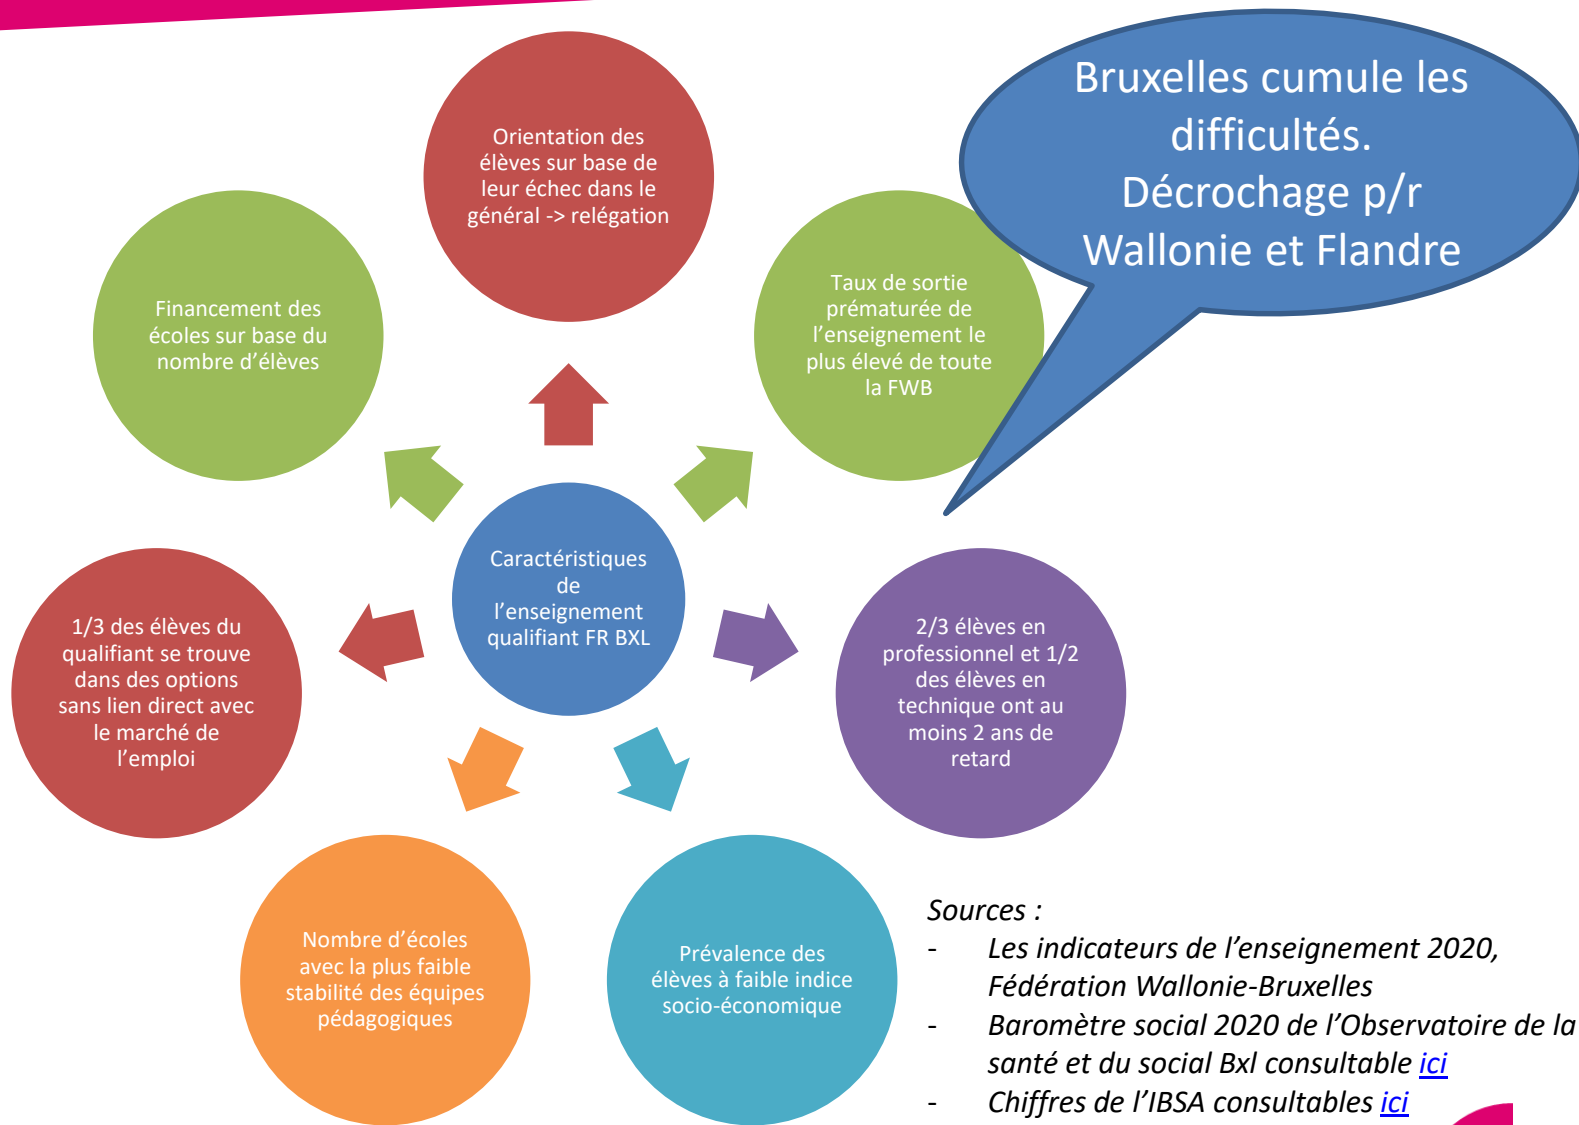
Bruxelles cumule les difficultés. Décrochage p/r Wallonie et Flandre

Orientation des élèves sur base de leur échec dans le général -> relégation

Financement des écoles sur base du nombre d'élèves

Taux de sortie prématurée de l'enseignement le plus élevé de toute la FWB

Caractéristiques de l'enseignement qualifiant FR BXL

1/3 des élèves du qualifiant se trouve dans des options sans lien direct avec le marché de l'emploi

2/3 élèves en professionnel et 1/2 des élèves en technique ont au moins 2 ans de retard

Nombre d'écoles avec la plus faible stabilité des équipes pédagogiques

Prévalence des élèves à faible indice socio-économique

Sources :
- Les indicateurs de l'enseignement 2020, Fédération Wallonie-Bruxelles
- Baromètre social 2020 de l'Observatoire de la santé et du social Bxl consultable ici
- Chiffres de l'IBSA consultables ici